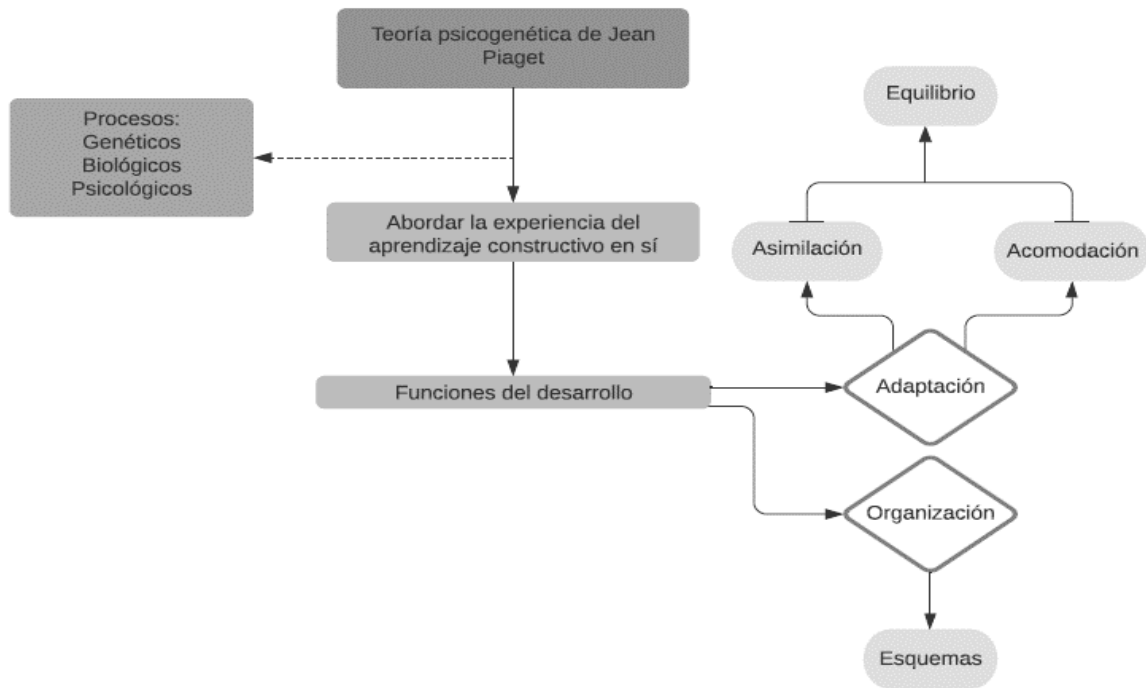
Teoría psicogenética de Jean Piaget

Procesos:
Genéticos
Biológicos
Psicológicos

Abordar la experiencia del aprendizaje constructivo en sí

Funciones del desarrollo

Equilibrio

Asimilación

Acomodación

Adaptación

Organización

Esquemas